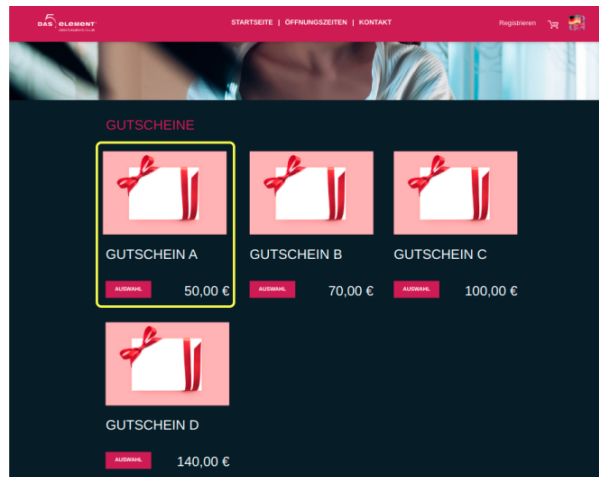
DAS 5 ELEMENT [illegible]

STARTSEITE | ÖFFNUNGSZEITEN | KONTAKT

Registrieren

GUTSCHEINE

GUTSCHEIN A

AUSWAHL 50,00 €

GUTSCHEIN B

AUSWAHL 70,00 €

GUTSCHEIN C

AUSWAHL 100,00 €

GUTSCHEIN D

AUSWAHL 140,00 €